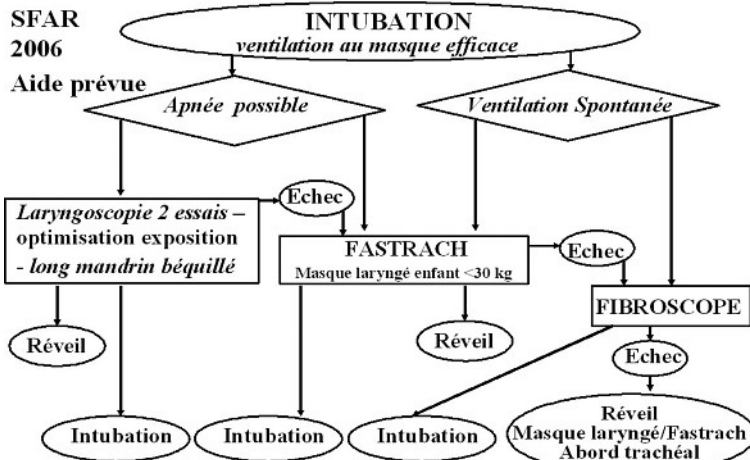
SFAR
2006
Aide prévue

INTUBATION
ventilation au masque efficace

Apnée possible

Ventilation Spontanée

Laryngoscopie 2 essais – optimisation exposition - long mandrin béquillé

Echec

FASTRACH
Masque laryngé enfant <30 kg

Echec

FIBROSCOPE

Réveil

Réveil

Echec

Intubation

Intubation

Intubation

Réveil
Masque laryngé/Fastrach
Abord trachéal